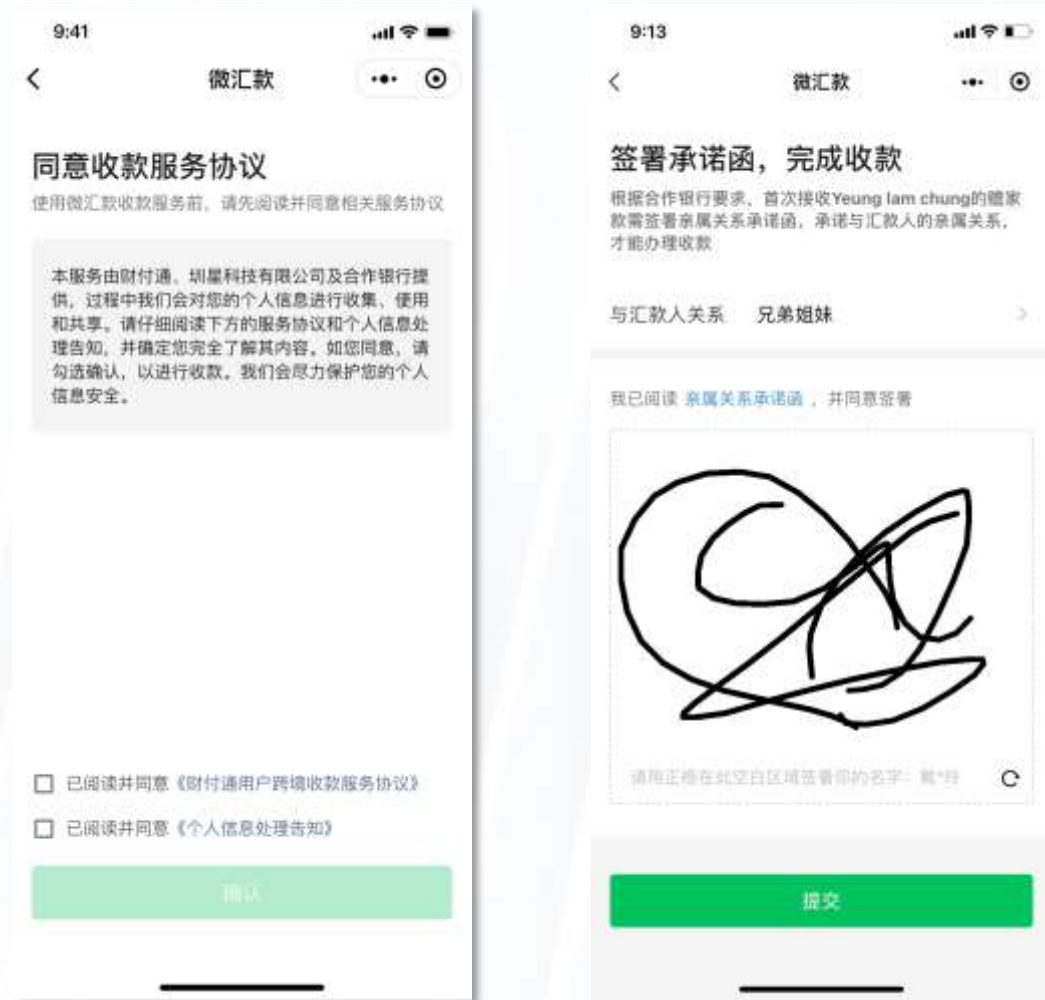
9:41

微汇款

同意收款服务协议

使用微汇款收款服务前，请先阅读并同意相关服务协议

本服务由财付通、圳星科技有限公司及合作银行提供，过程中我们会对您的个人信息进行收集、使用和共享。请仔细阅读下方的服务协议和个人信息处理告知，并确定您完全了解其内容。如您同意，请勾选确认，以进行收款。我们会尽力保护您的个人信息安全。

已阅读并同意《财付通用户跨境收款服务协议》

已阅读并同意《个人信息处理告知》

确认

9:13

微汇款

签署承诺函，完成收款

根据合作银行要求，首次接收Yeung lam chung的赡家款需签署亲属关系承诺函，承诺与汇款人的亲属关系，才能办理收款

与汇款人关系 兄弟姐妹

我已阅读 亲属关系承诺函 ，并同意签署

请用正楷在此空白区域签署您的名字：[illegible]

提交